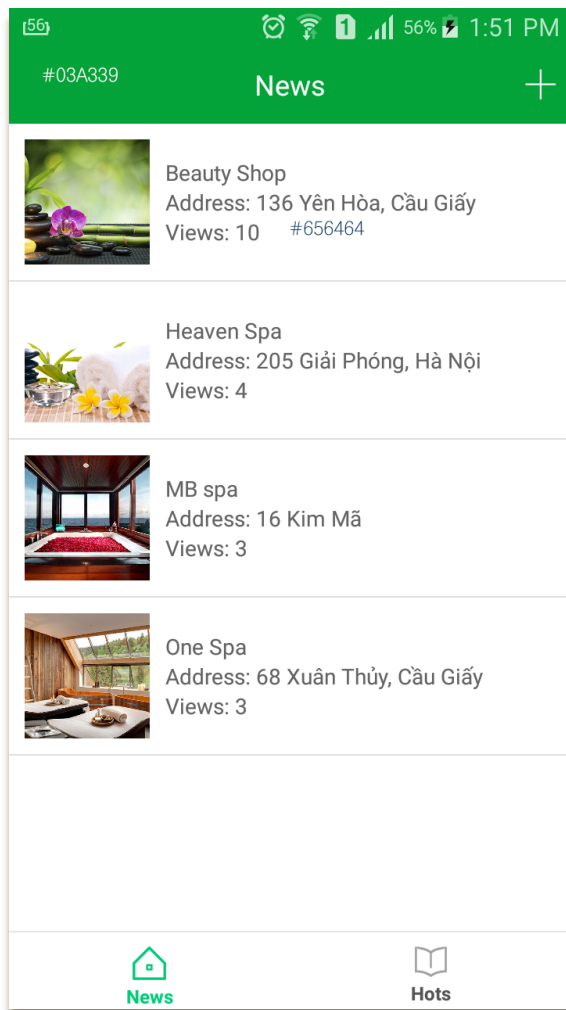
56 56% 1:51 PM

#03A339 News +

Beauty Shop
Address: 136 Yên Hòa, Cầu Giấy
Views: 10 #656464

Heaven Spa
Address: 205 Giải Phóng, Hà Nội
Views: 4

MB spa
Address: 16 Kim Mã
Views: 3

One Spa
Address: 68 Xuân Thủy, Cầu Giấy
Views: 3

News Hots